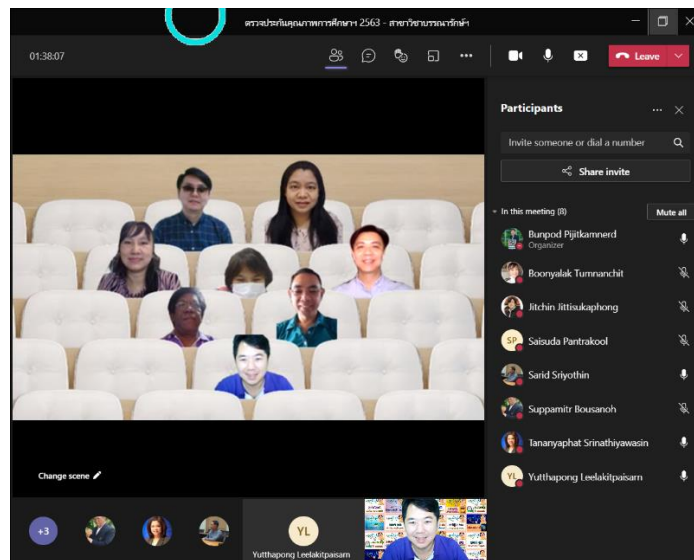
ตรวจประกันคุณภาพการศึกษาฯ 2563 - สาขาวิชาบรรณารักษ์ฯ

01:38:07

Leave

Participants

Invite someone or dial a number

Share invite

In this meeting (8)

Mute all

Bunpod Pijitkamnerd
Organizer

Boonyalak Tumnanchit

Jitchin Jittisukaphong

SP Saisuda Pantrakool

Sarid Sriyothin

Suppamitr Bousanoh

Tananyaphat Srinathiyawasin

YL Yutthapong Leelakitpaisarn

Change scene

+3

YL
Yutthapong Leelakitpaisarn